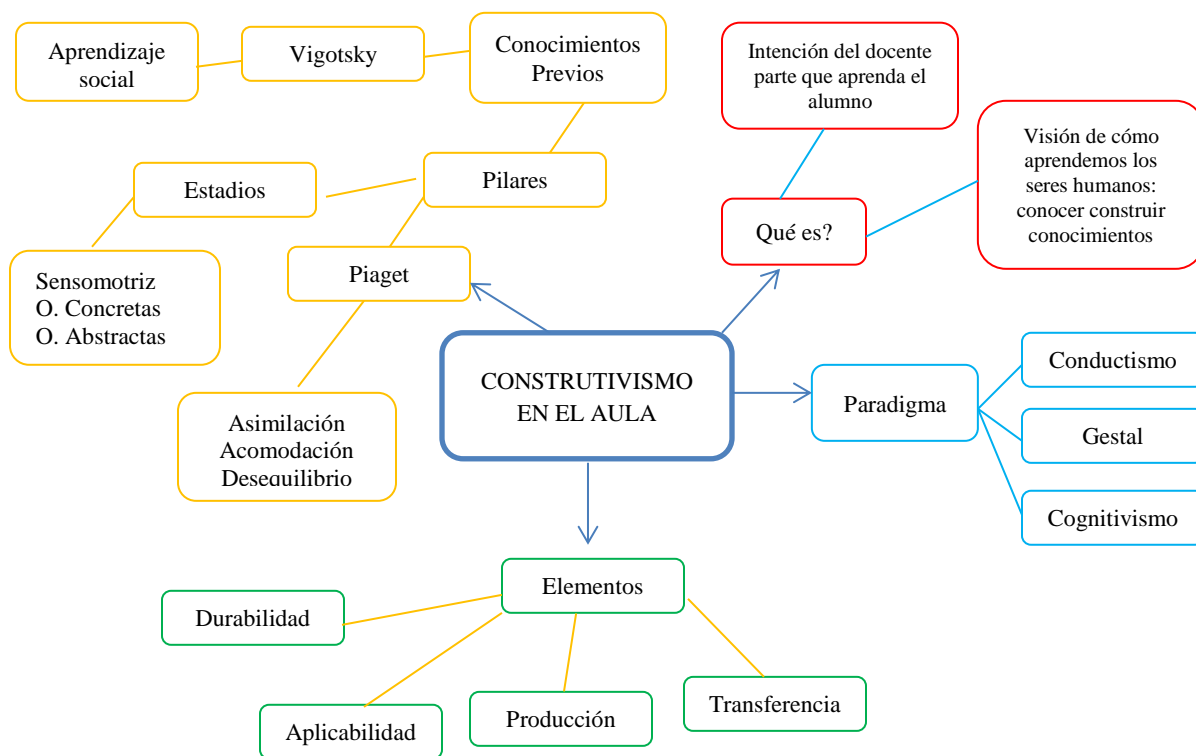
CONSTRUTIVISMO EN EL AULA

Piaget

Pilares

Conocimientos Previos

Vigotsky

Aprendizaje social

Estadios

Sensomotriz
O. Concretas
O. Abstractas

Asimilación
Acomodación
Desequilibrio

Qué es?

Intención del docente parte que aprenda el alumno

Visión de cómo aprendemos los seres humanos: conocer construir conocimientos

Paradigma

Conductismo

Gestal

Cognitivismo

Elementos

Durabilidad

Aplicabilidad

Producción

Transferencia